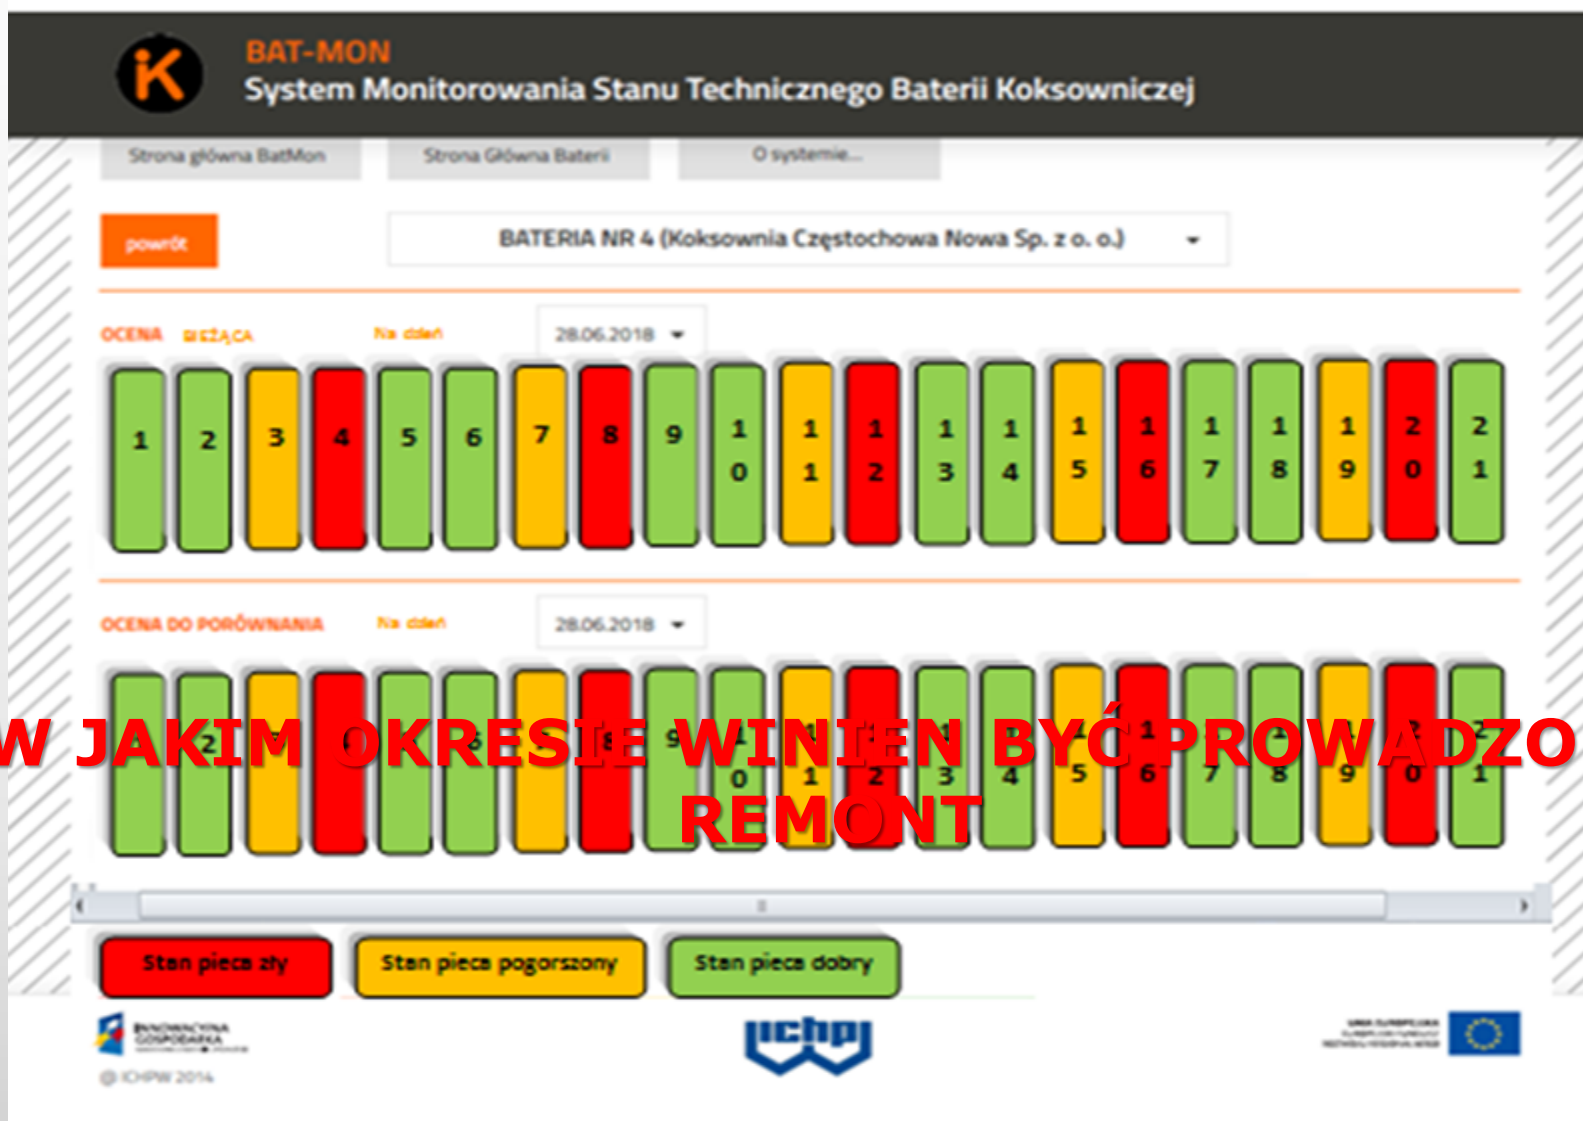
BAT-MON
System Monitorowania Stanu Technicznego Baterii Koksowniczej

Strona główna BatMon | Strona Główna Baterii | O systemie...

powrót

BATERIA NR 4 (Koksownia Częstochowa Nowa Sp. z o. o.)

OCENA BIEŻĄCA Na dzień 28.06.2018

1 2 3 4 5 6 7 8 9 10 11 12 13 14 15 16 17 18 19 20 21

OCENA DO PORÓWNANIA Na dzień 28.06.2018

1 2 3 4 5 6 7 8 9 10 11 12 13 14 15 16 17 18 19 20 21

W JAKIM OKRESIE WINIEN BYĆ PROWADZO REMONT

Stan pieca zły | Stan pieca pogorszony | Stan pieca dobry

INNOWACYJNA GOSPODARKA

© ICHPW 2014

ichpw

UNIA EUROPEJSKA